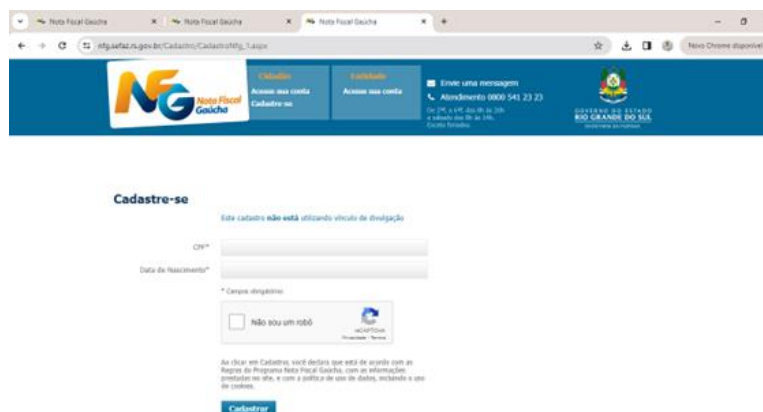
Nota Fiscal Gaúcha
Nota Fiscal Gaúcha
Nota Fiscal Gaúcha
nfg.sefaz.rs.gov.br/Cadastro/CadastroNfg_1.aspx
Novo Chrome disponível

NFG Nota Fiscal Gaúcha

Cidadão
Acesse sua conta
Cadastre-se

Entidade
Acesse sua conta

Envie uma mensagem
Atendimento 0800 541 23 23
De 2ª, a 6ª, das 8h às 20h e sábado das 8h às 14h. Exceto feriados.

GOVERNO DO ESTADO
RIO GRANDE DO SUL

Cadastre-se

Este cadastro não está utilizando vínculo de divulgação

CPF*

Data de Nascimento*

* Campos obrigatórios

Não sou um robô
reCAPTCHA
Privacidade - Termos

Ao clicar em Cadastrar, você declara que está de acordo com as Regras do Programa Nota Fiscal Gaúcha, com as informações prestadas no site, e com a política de uso de dados, incluindo o uso de cookies.

Cadastrar